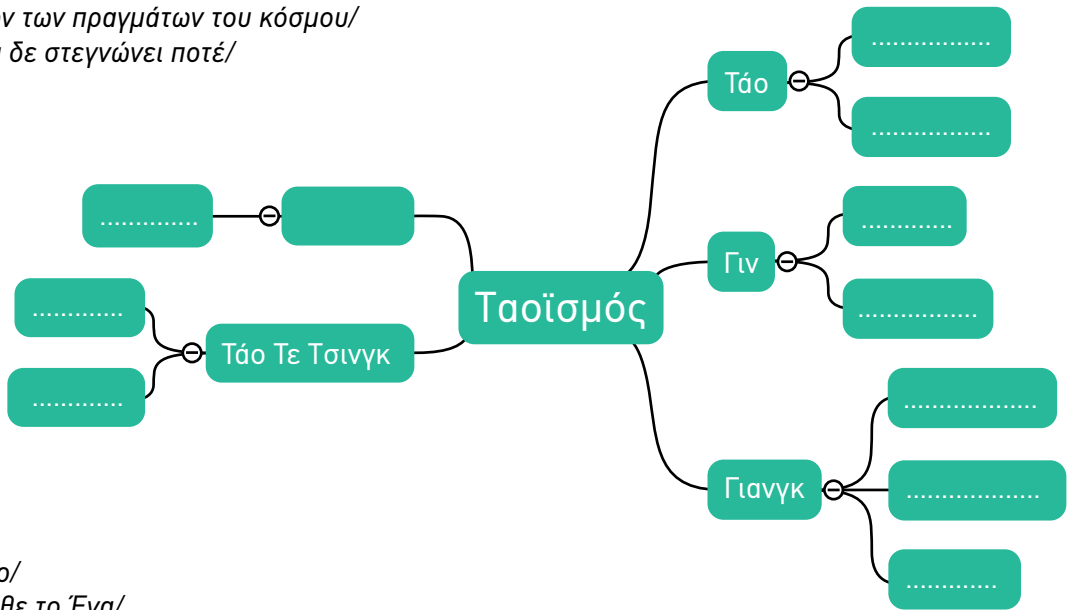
ν των πραγμάτων του κόσμου/
δε στεγνώνει ποτέ/

ο/
θε το Ένα/

Ταοϊσμός

Τάο
.................
.................

Γιν
.............
.................

Γιανγκ
...................
...................
.............

.............

Τάο Τε Τσινγκ
.............
.............